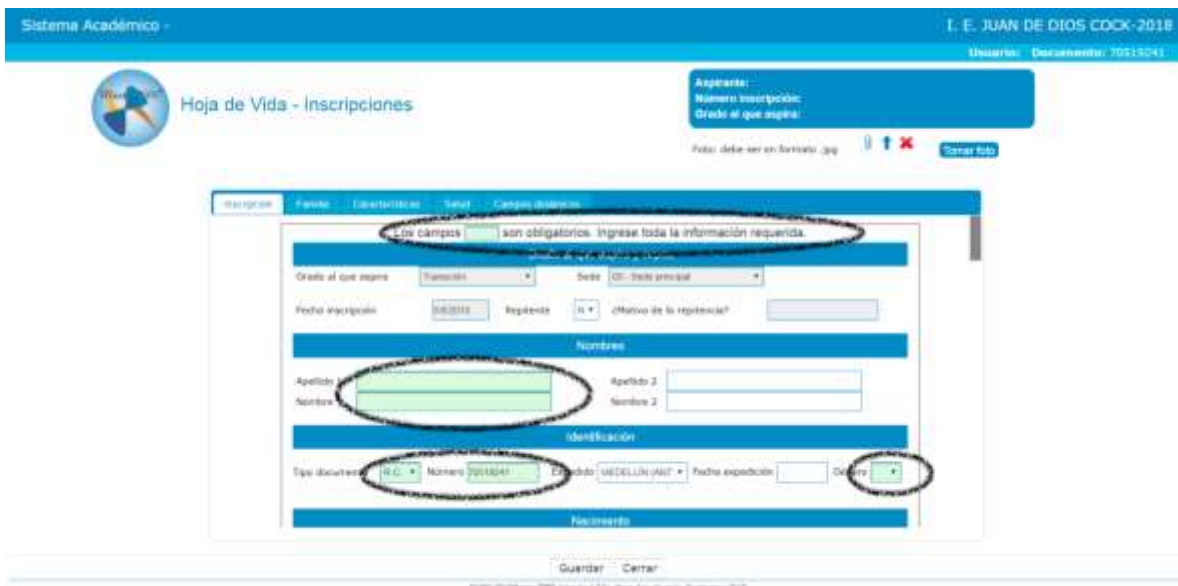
Sistema Académico -

I. E. JUAN DE DIOS COCK-2018

Usuario: Documento: 70519241

Hoja de Vida - Inscripciones

Aspirante:
Número inscripción:
Grado al que aspira:

Foto: debe ser en formato .jpg

Tomar foto

Inscripción | Familia | Características | Salud | Campos dinámicos

Los campos [ ] son obligatorios. Ingrese toda la información requerida.

Grado al que aspira: Transición | Sede: 01 - Sede principal

Fecha inscripción: 3/8/2018 | Repitente: N | ¿Motivo de la repitencia?

Nombres

Apellido 1 | Apellido 2
Nombre 1 | Nombre 2

Identificación

Tipo documento: R.C. | Número: 70519241 | Expedido: MEDELLÍN (ANT | Fecha expedición | Género

Nacimiento

Guardar | Cerrar